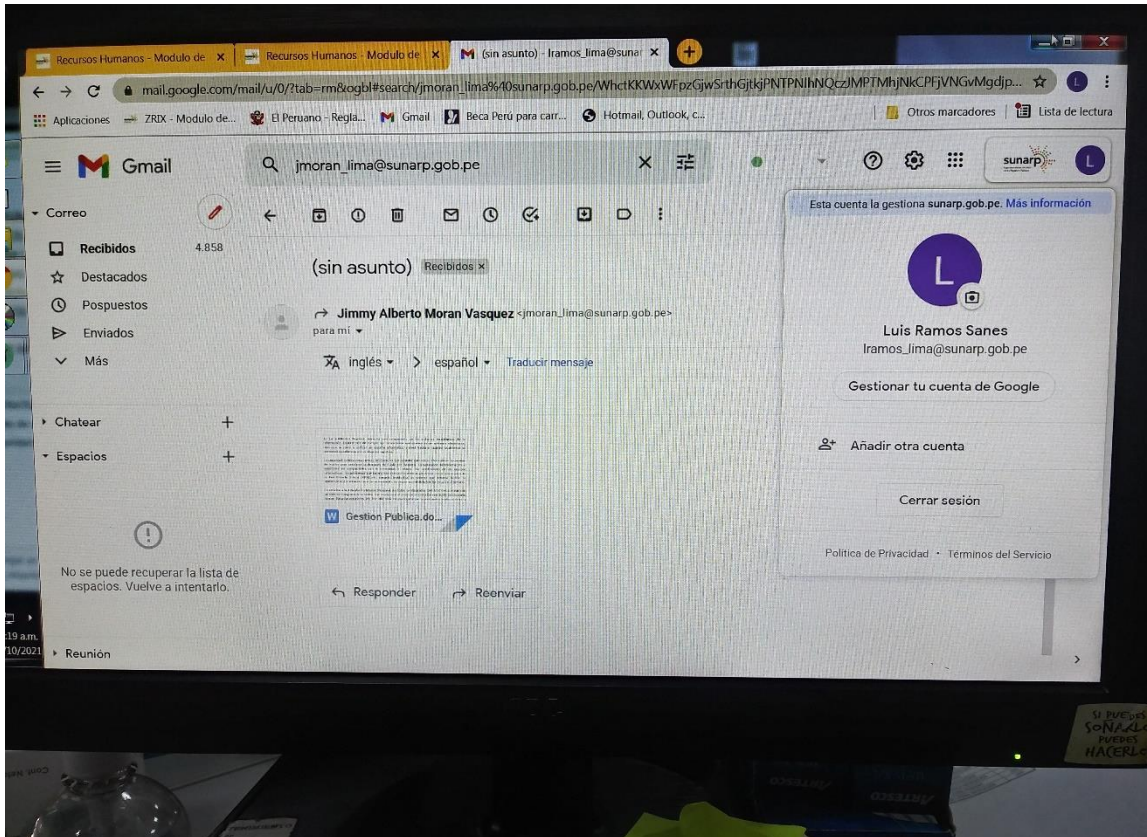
Recursos Humanos - Modulo de ×
Recursos Humanos - Modulo de ×
(sin asunto) - lramos_lima@sunar ×

mail.google.com/mail/u/0/?tab=rm&ogbl#search/jmoran_lima%40sunarp.gob.pe/WhctKKWxWFpzGjwSrthGjtkjPNTPNlhNQczJMPTMhjNkCPFjVNGvMgdjp...

Aplicaciones  ZRIX - Modulo de...  El Peruano - Regla...  Gmail  Beca Perú para carr...  Hotmail, Outlook, c...  Otros marcadores  Lista de lectura

Gmail

jmoran_lima@sunarp.gob.pe

sunarp

Correo
Recibidos 4.858
Destacados
Pospuestos
Enviados
Más

Chatear +
Espacios +

No se puede recuperar la lista de espacios. Vuelve a intentarlo.

Reunión

(sin asunto) Recibidos ×

Jimmy Alberto Moran Vasquez <jmoran_lima@sunarp.gob.pe>
para mí

inglés > español Traducir mensaje

Gestion Publica.do...

Responder   Reenviar

Esta cuenta la gestiona sunarp.gob.pe. Más información

L

Luis Ramos Sanes
lramos_lima@sunarp.gob.pe

Gestionar tu cuenta de Google

Añadir otra cuenta

Cerrar sesión

Política de Privacidad · Términos del Servicio

:19 a.m.
10/2021

SI PUEDES SOÑARLO PUEDES HACERLO